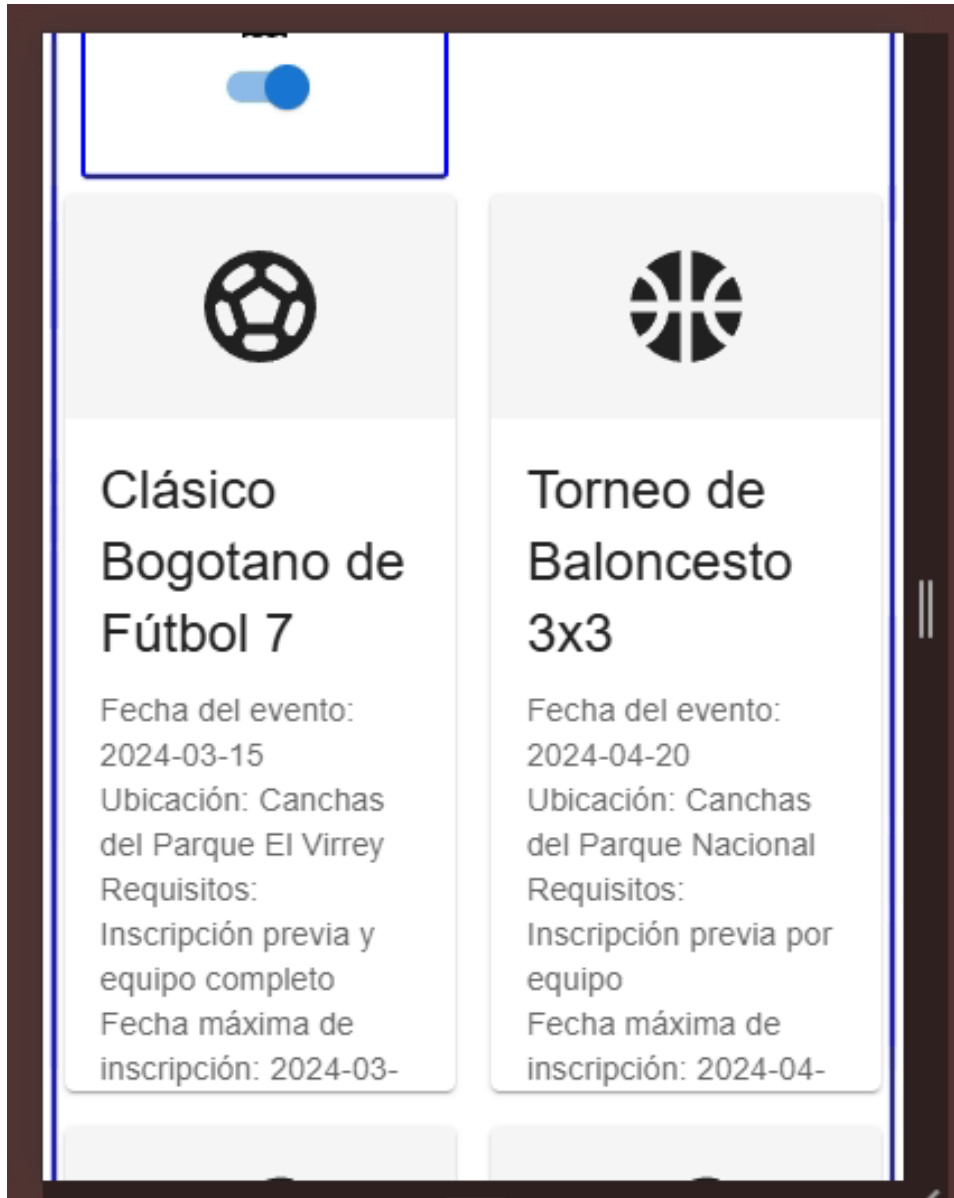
Clásico Bogotano de Fútbol 7

Fecha del evento: 2024-03-15
Ubicación: Canchas del Parque El Virrey
Requisitos: Inscripción previa y equipo completo
Fecha máxima de inscripción: 2024-03-

Torneo de Baloncesto 3x3

Fecha del evento: 2024-04-20
Ubicación: Canchas del Parque Nacional
Requisitos: Inscripción previa por equipo
Fecha máxima de inscripción: 2024-04-